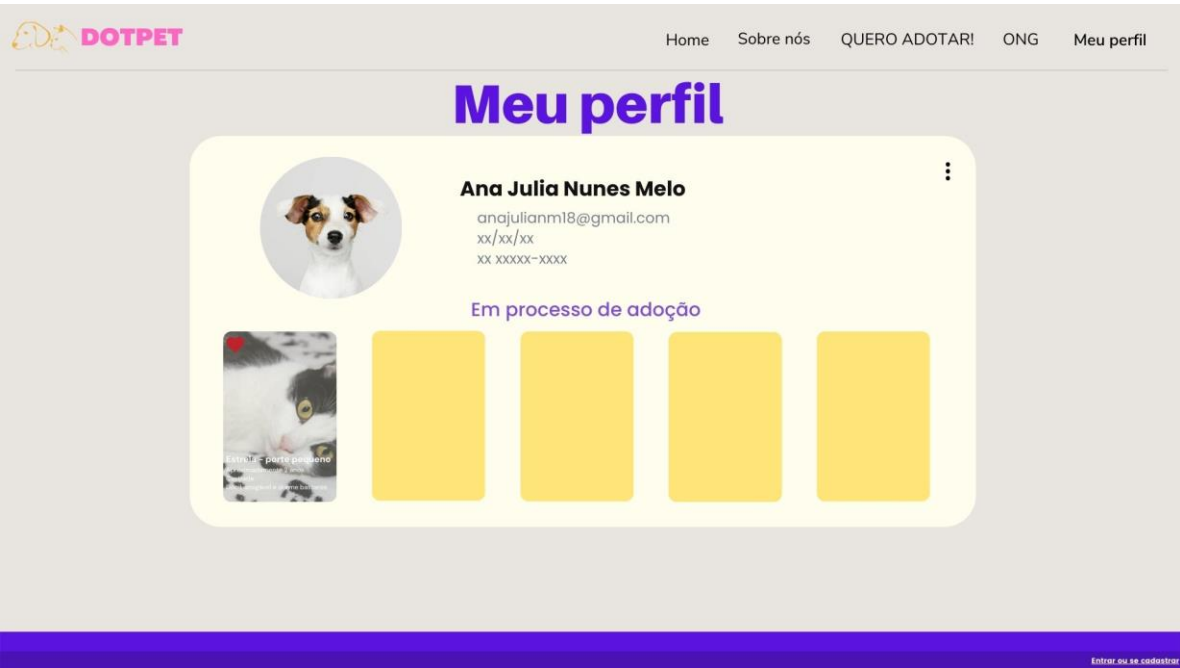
DOTPET

Home Sobre nós QUERO ADOTAR! ONG Meu perfil

Meu perfil

Ana Julia Nunes Melo

anajulianm18@gmail.com
xx/xx/xx
XX XXXXX-XXXX

Em processo de adoção

Estrela - porte pequeno
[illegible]
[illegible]

Entrar ou se cadastrar